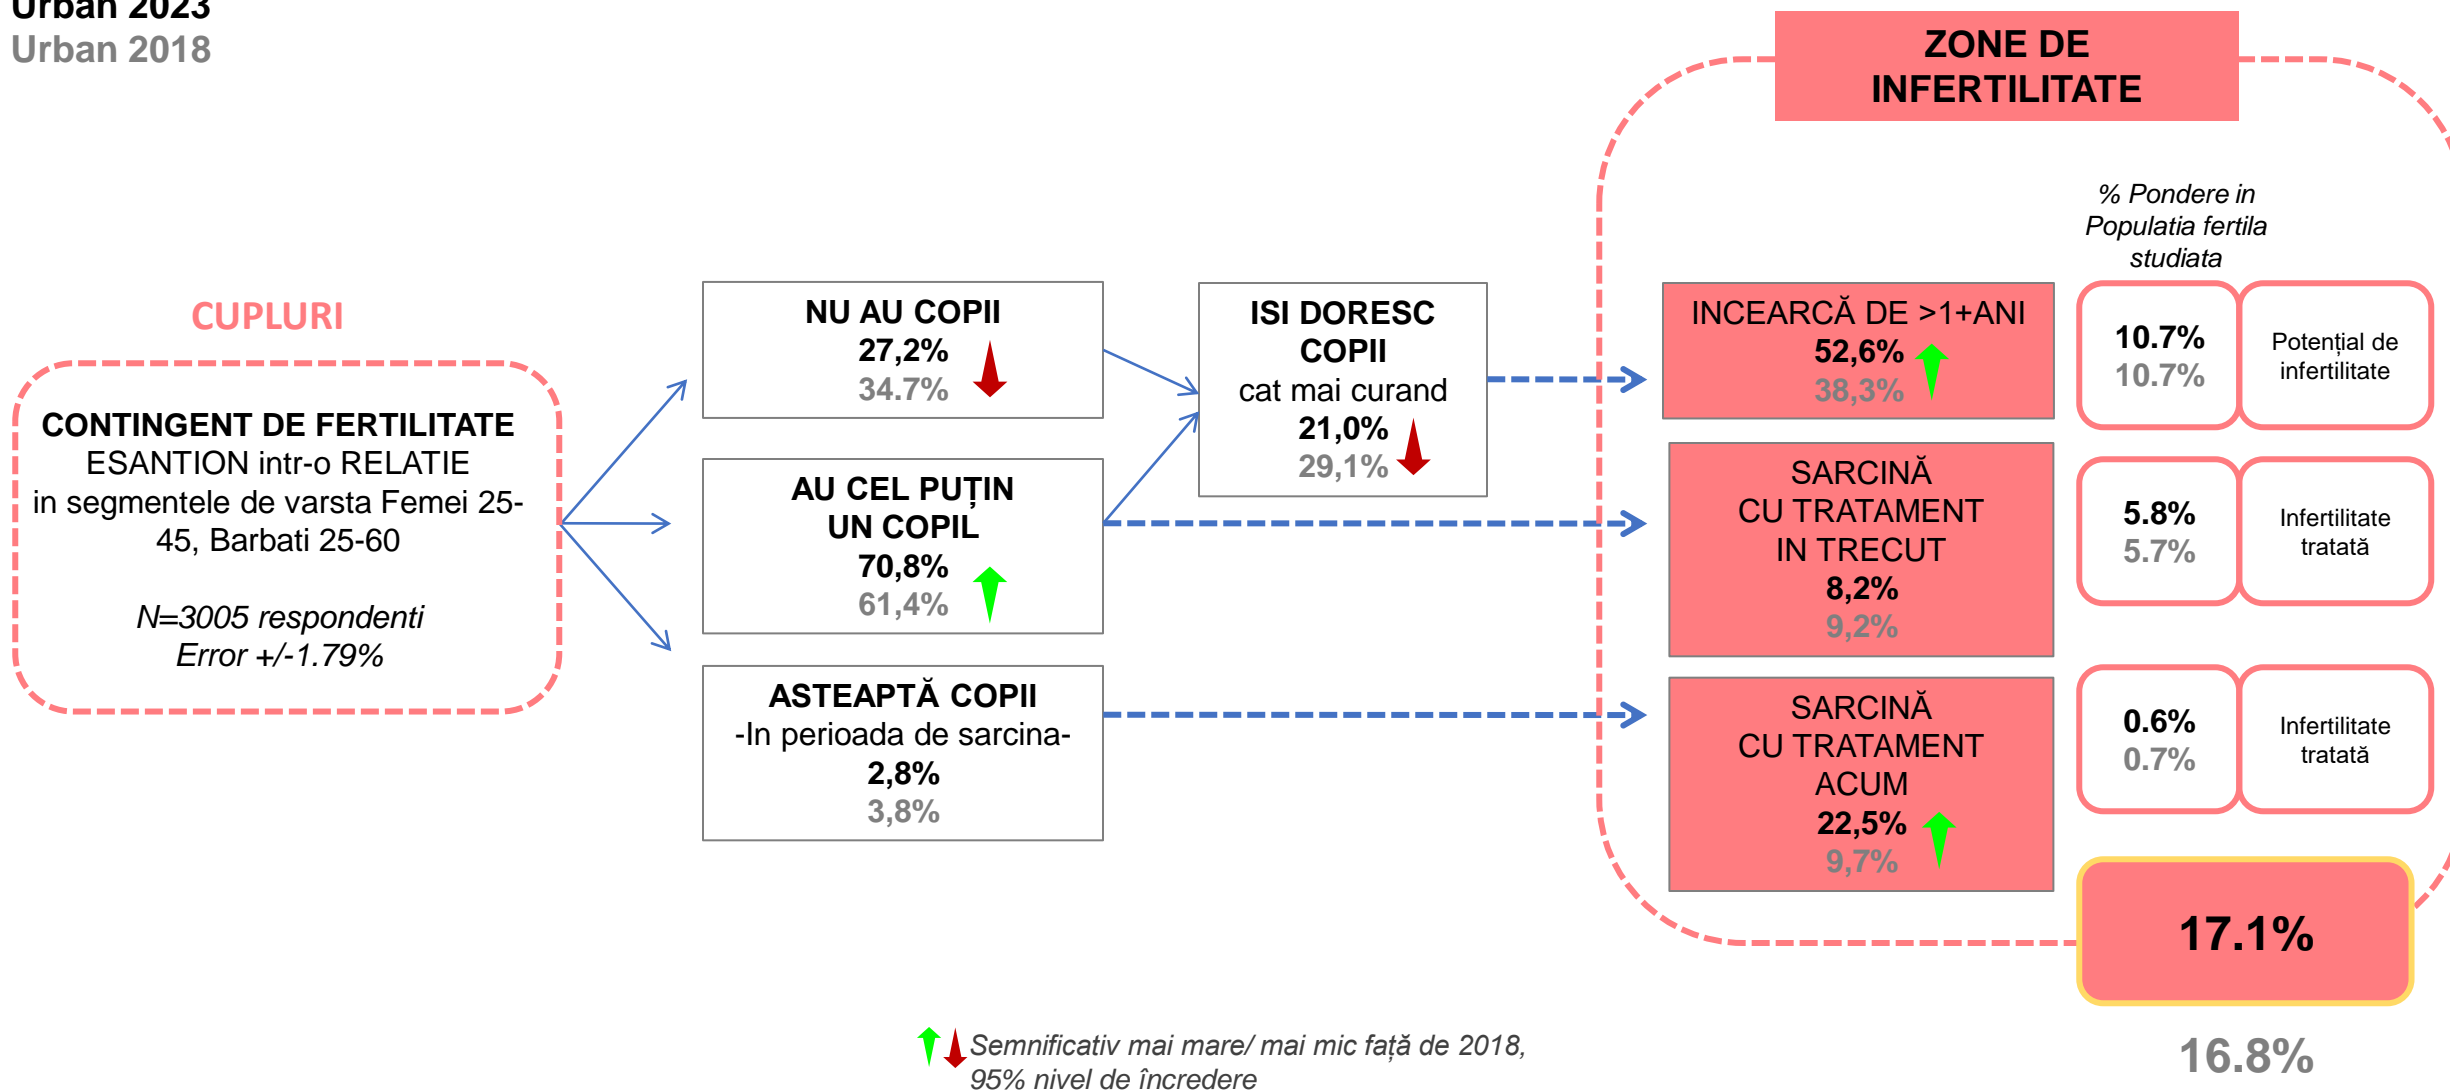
Urban 2023
Urban 2018

ZONE DE INFERTILITATE

CUPLURI

CONTINGENT DE FERTILITATE
ESANTION intr-o RELATIE
in segmentele de varsta Femei 25-45, Barbati 25-60

N=3005 respondenti
Error +/-1.79%

NU AU COPII
27,2%
34.7%

AU CEL PUȚIN UN COPIL
70,8%
61,4%

ASTEAPTĂ COPII
-In perioada de sarcina-
2,8%
3,8%

ISI DORESC COPII
cat mai curand
21,0%
29,1%

% Pondere in Populatia fertila studiata

INCEARCĂ DE >1+ANI
52,6%
38,3%

10.7%
10.7%

Potențial de infertilitate

SARCINĂ CU TRATAMENT IN TRECUT
8,2%
9,2%

5.8%
5.7%

Infertilitate tratată

SARCINĂ CU TRATAMENT ACUM
22,5%
9,7%

0.6%
0.7%

Infertilitate tratată

17.1%

16.8%

Semnificativ mai mare/ mai mic față de 2018, 95% nivel de încredere